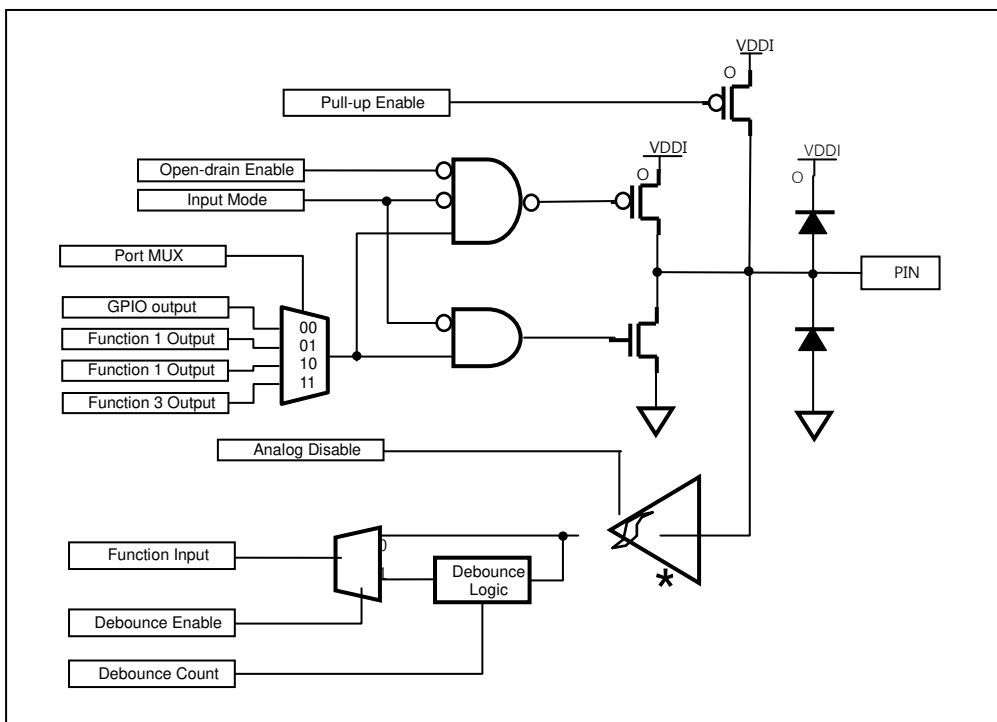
VDDI
O
Pull-up Enable
VDDI
VDDI
Open-drain Enable
O
O
Input Mode
Port MUX
PIN
GPIO output
00
Function 1 Output
01
10
Function 1 Output
11
Function 3 Output
Analog Disable
Function Input
0
1
Debounce Logic
*
Debounce Enable
Debounce Count